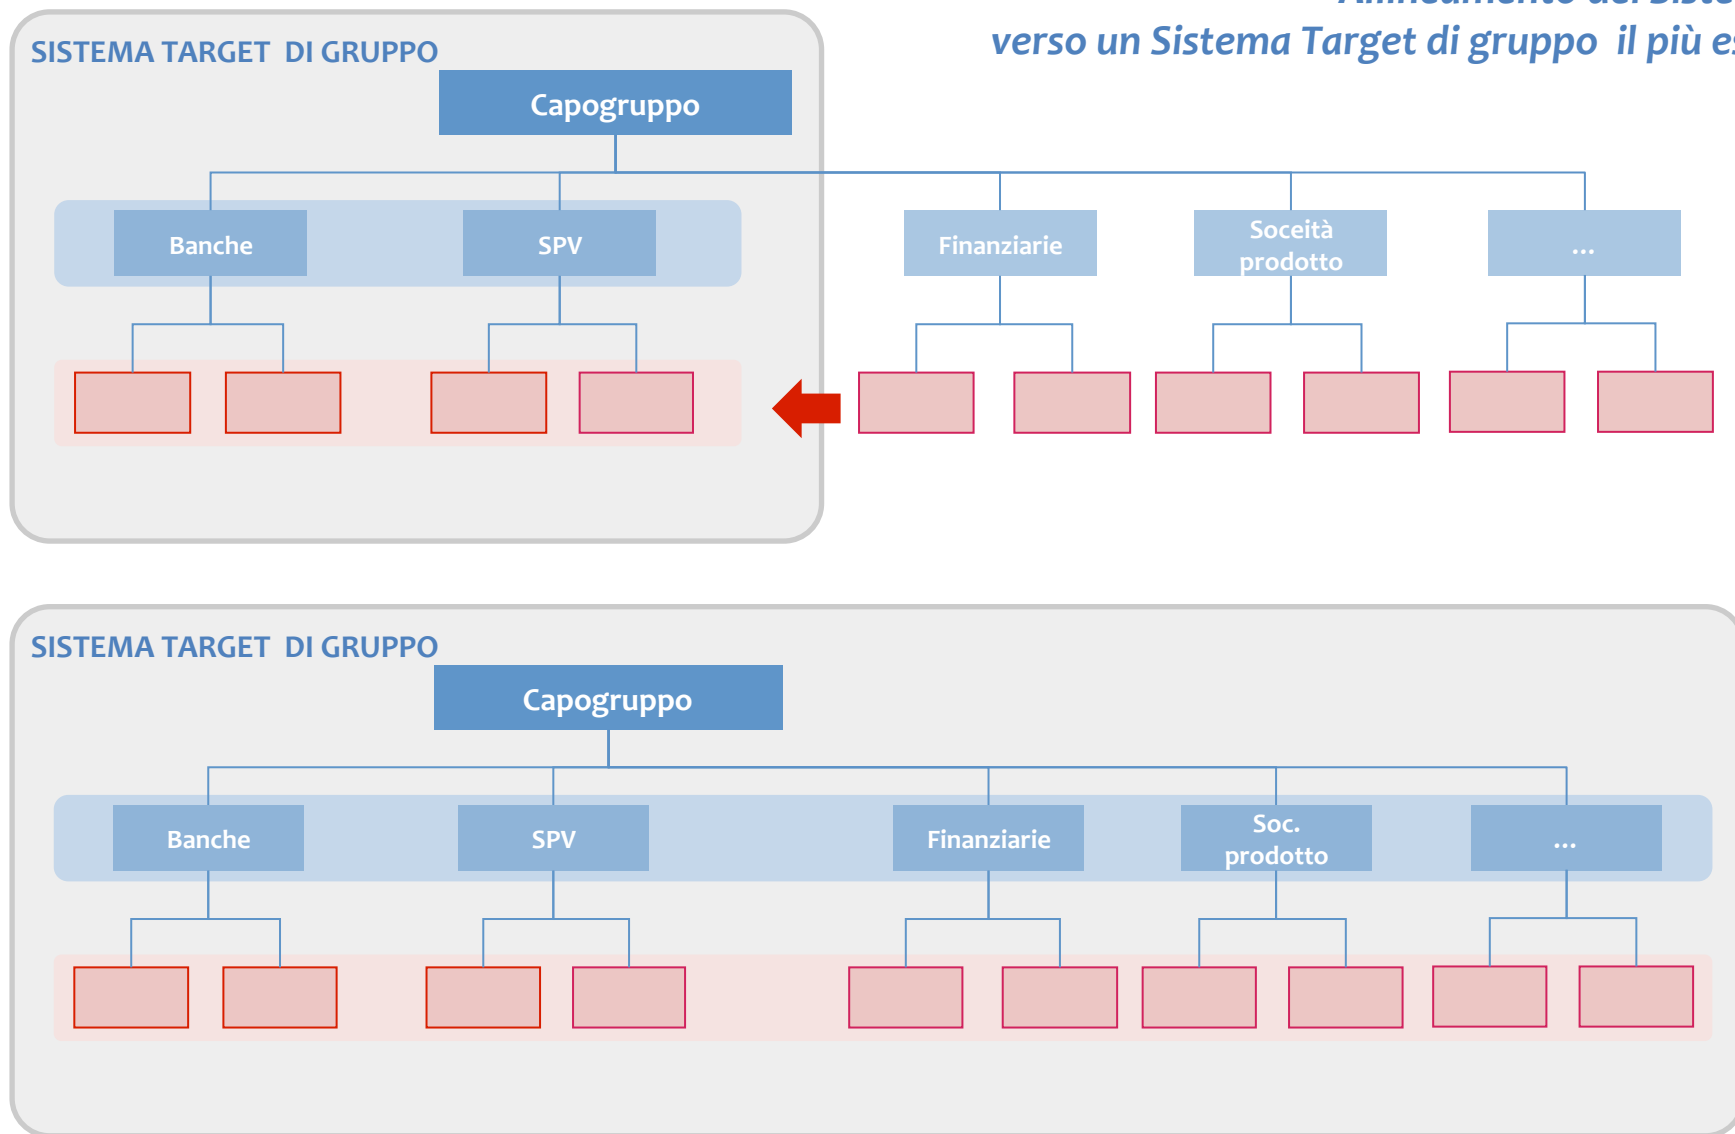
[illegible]
verso un Sistema Target di gruppo il più e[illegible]

SISTEMA TARGET DI GRUPPO

Capogruppo

Banche

SPV

Finanziarie

Soceità prodotto

...

SISTEMA TARGET DI GRUPPO

Capogruppo

Banche

SPV

Finanziarie

Soc. prodotto

...